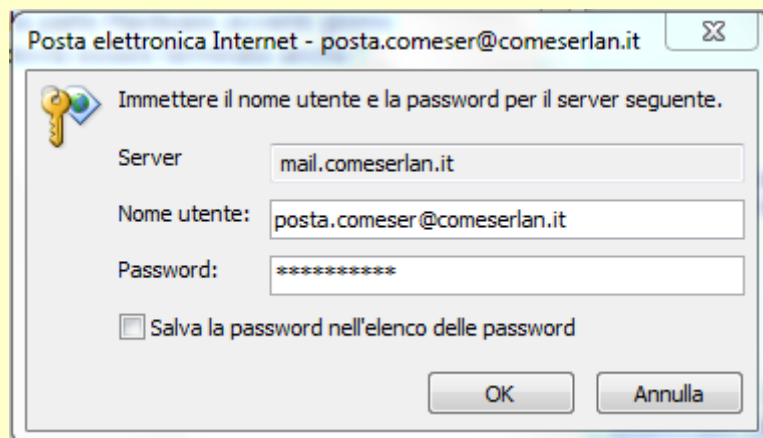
Posta elettronica Internet - posta.comeser@comeserlan.it

Immettere il nome utente e la password per il server seguente.

Server mail.comeserlan.it

Nome utente: posta.comeser@comeserlan.it

Password: ***********

Salva la password nell'elenco delle password

OK Annulla